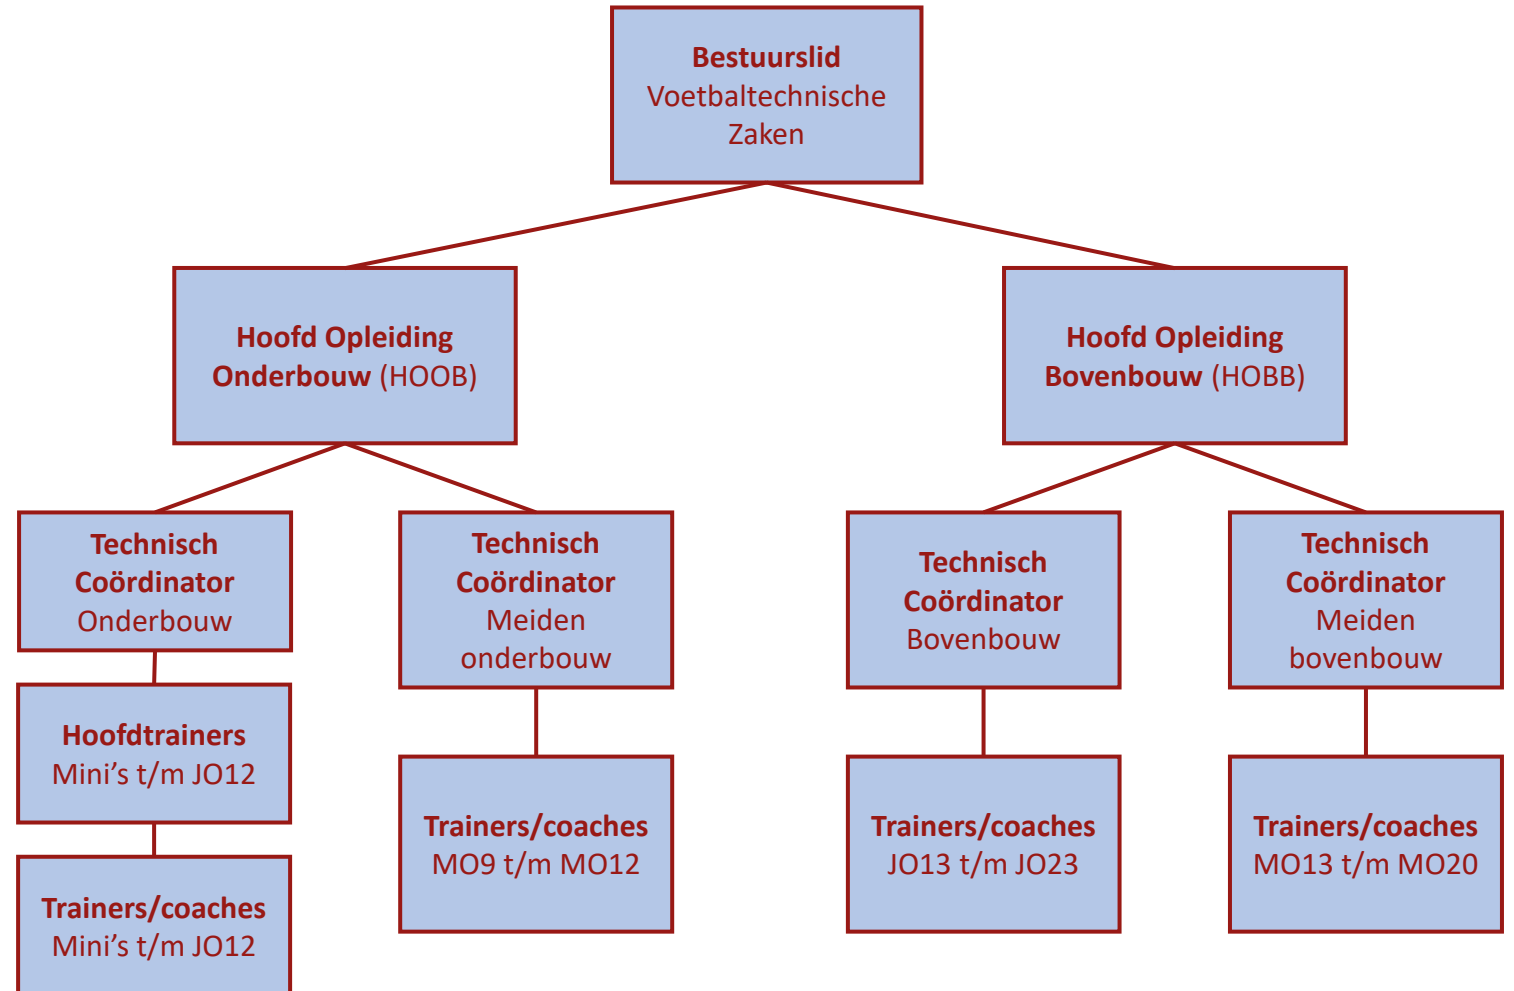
Bestuurslid
Voetbaltechnische Zaken

Hoofd Opleiding Onderbouw (HOOB)

Hoofd Opleiding Bovenbouw (HOBB)

Technisch Coördinator
Onderbouw

Hoofdtrainers
Mini's t/m JO12

Trainers/coaches
Mini's t/m JO12

Technisch Coördinator
Meiden onderbouw

Trainers/coaches
MO9 t/m MO12

Technisch Coördinator
Bovenbouw

Trainers/coaches
JO13 t/m JO23

Technisch Coördinator
Meiden bovenbouw

Trainers/coaches
MO13 t/m MO20